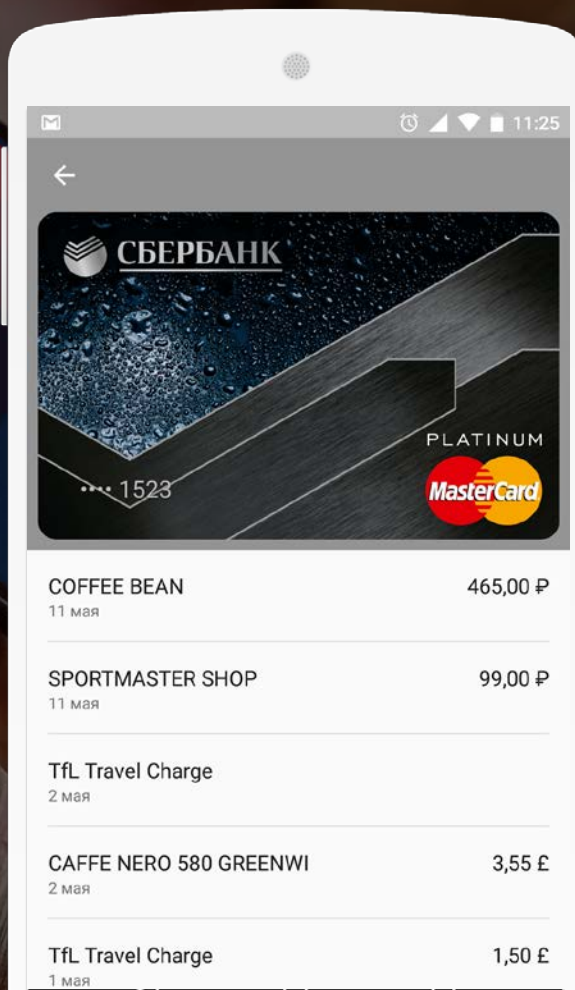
11:25

←

СБЕРБАНК

PLATINUM

•••• 1523

MasterCard

COFFEE BEAN
11 мая
465,00 ₽

SPORTMASTER SHOP
11 мая
99,00 ₽

TfL Travel Charge
2 мая

CAFFE NERO 580 GREENWI
2 мая
3,55 £

TfL Travel Charge
1 мая
1,50 £